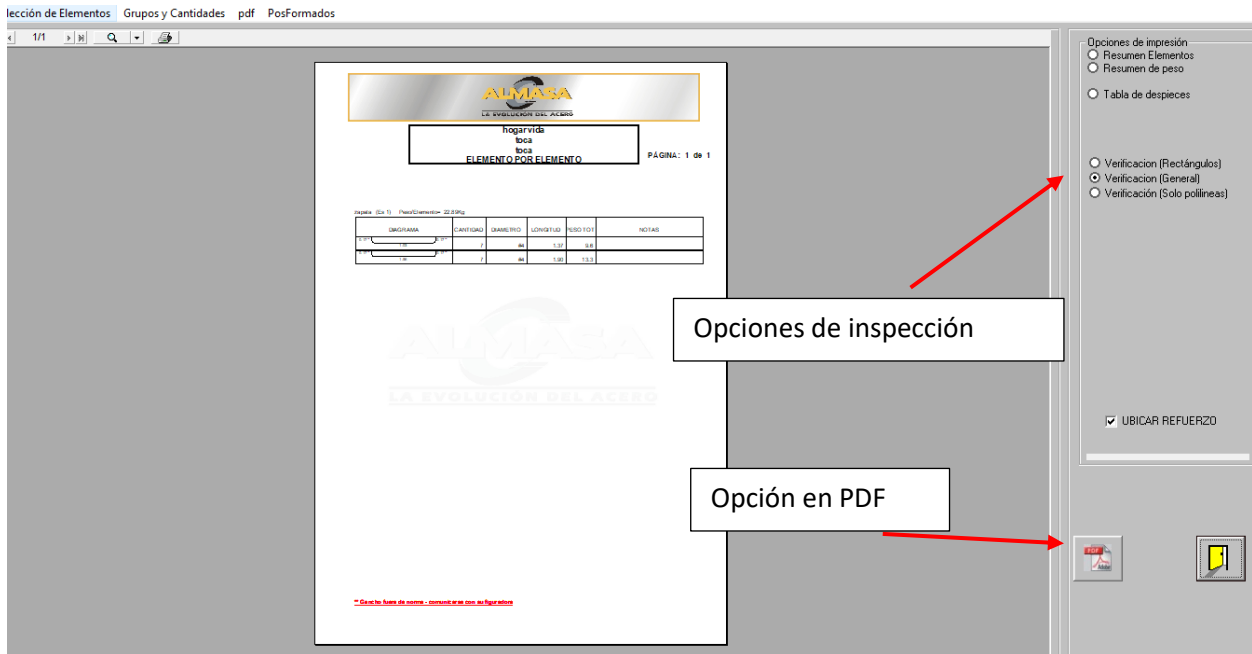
lección de Elementos Grupos y Cantidades pdf PosFormados

1/1

ALMASA
LA EVOLUCIÓN DEL ACERO

hogarvida
toca
toca
ELEMENTO POR ELEMENTO

PÁGINA: 1 de 1

zapata (Cx 1) Peso/Elemento= 22.8 Kg

| DIAGRAMA | CANTIDAD | DIAMETRO | LONGITUD | PESO TOT | NOTAS |
|---|---|---|---|---|---|
| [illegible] | 7 | #4 | 1.37 | 9.6 | |
| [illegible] | 7 | #4 | 1.90 | 13.3 | |

ALMASA
LA EVOLUCIÓN DEL ACERO

** Gancho fuera de norma - comunicarse con su figurador

Opciones de impresión
Resumen Elementos
Resumen de peso
Tabla de despieces
Verificacion (Rectángulos)
Verificacion (General)
Verificación (Solo polilineas)

Opciones de inspección

UBICAR REFUERZO

Opción en PDF

PDF